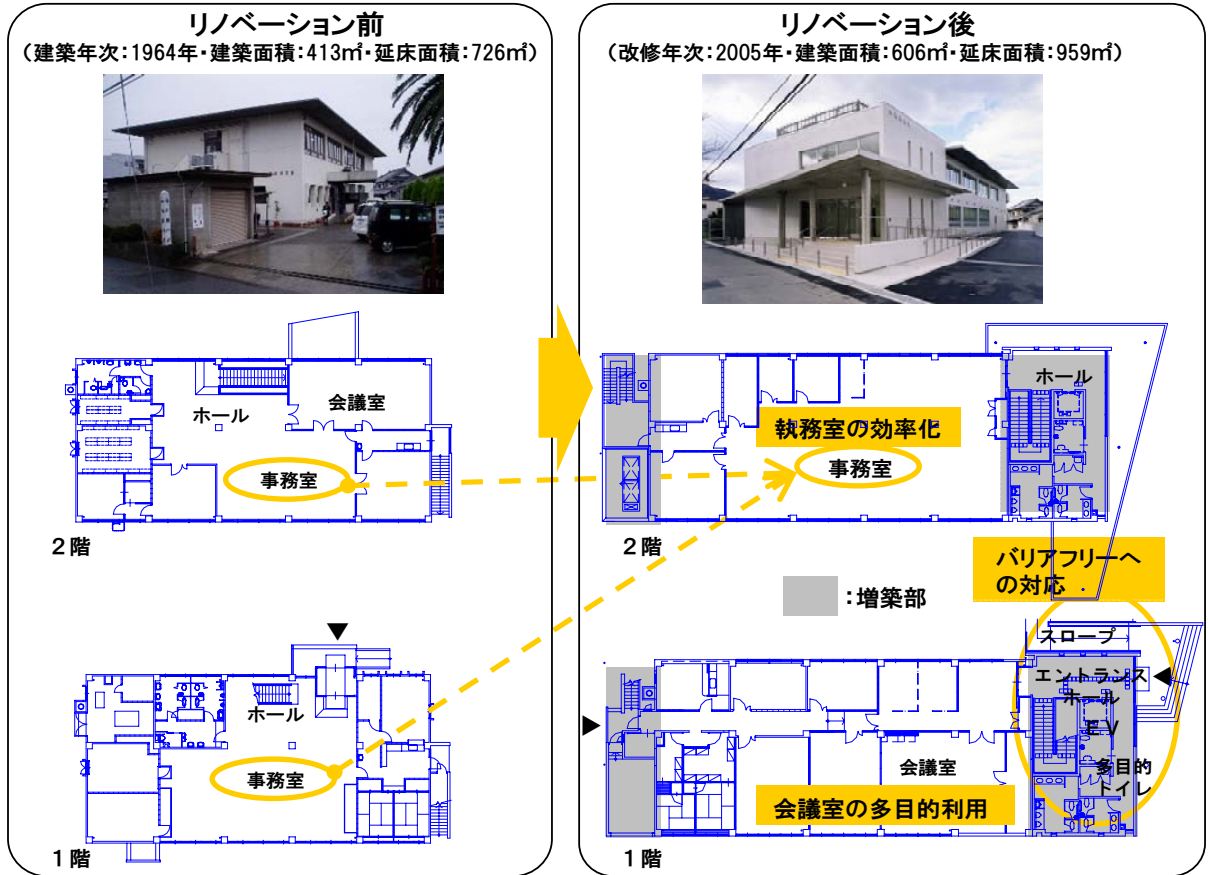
リノベーション前
（建築年次：1964年・建築面積：413㎡・延床面積：726㎡）

ホール
会議室
事務室
２階

ホール
事務室
１階

リノベーション後
（改修年次：2005年・建築面積：606㎡・延床面積：959㎡）

ホール
執務室の効率化
事務室
２階

バリアフリーへの対応
：増築部

スロープ
エントランスホール
EV
多目的トイレ
会議室
会議室の多目的利用
１階